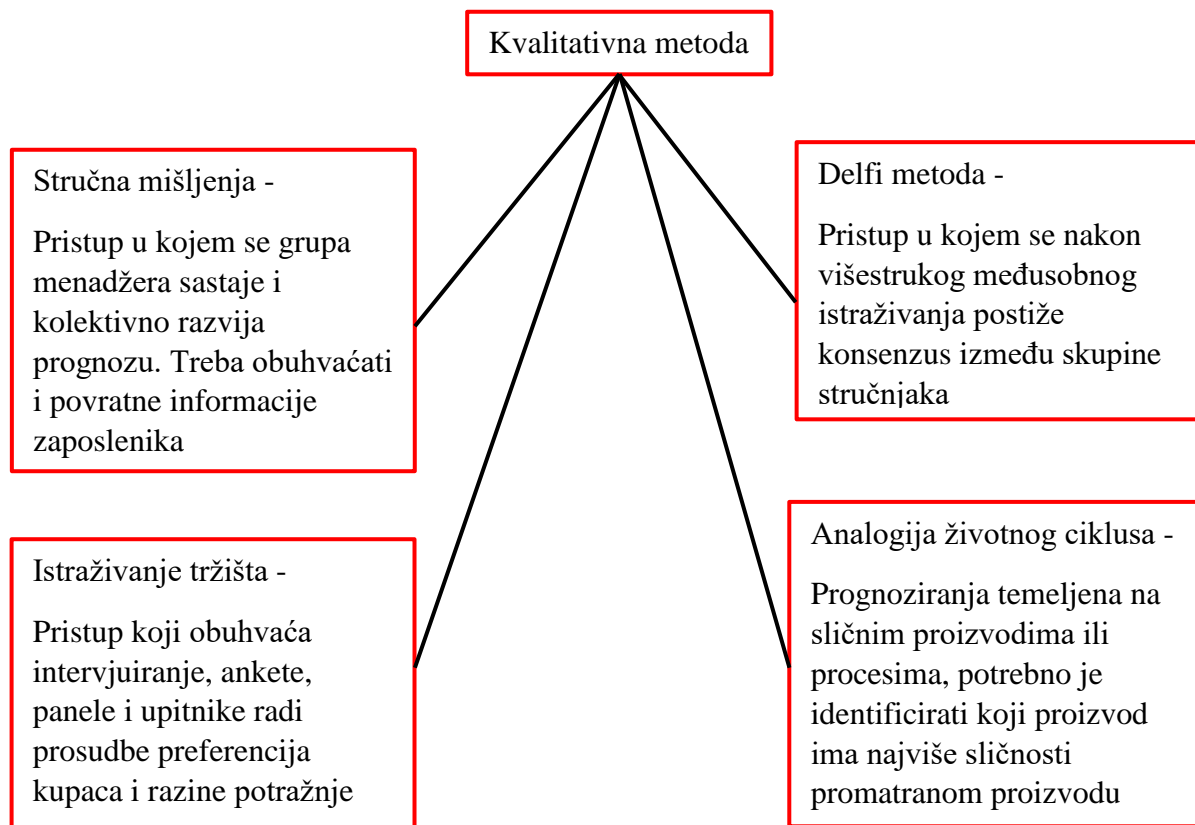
Kvalitativna metoda

Stručna mišljenja -

Pristup u kojem se grupa menadžera sastaje i kolektivno razvija prognozu. Treba obuhvaćati i povratne informacije zaposlenika

Delfi metoda -

Pristup u kojem se nakon višestrukog međusobnog istraživanja postiže konsenzus između skupine stručnjaka

Istraživanje tržišta -

Pristup koji obuhvaća intervjuiranje, ankete, panele i upitnike radi prosudbe preferencija kupaca i razine potražnje

Analogija životnog ciklusa -

Prognoziranja temeljena na sličnim proizvodima ili procesima, potrebno je identificirati koji proizvod ima najviše sličnosti promatranom proizvodu